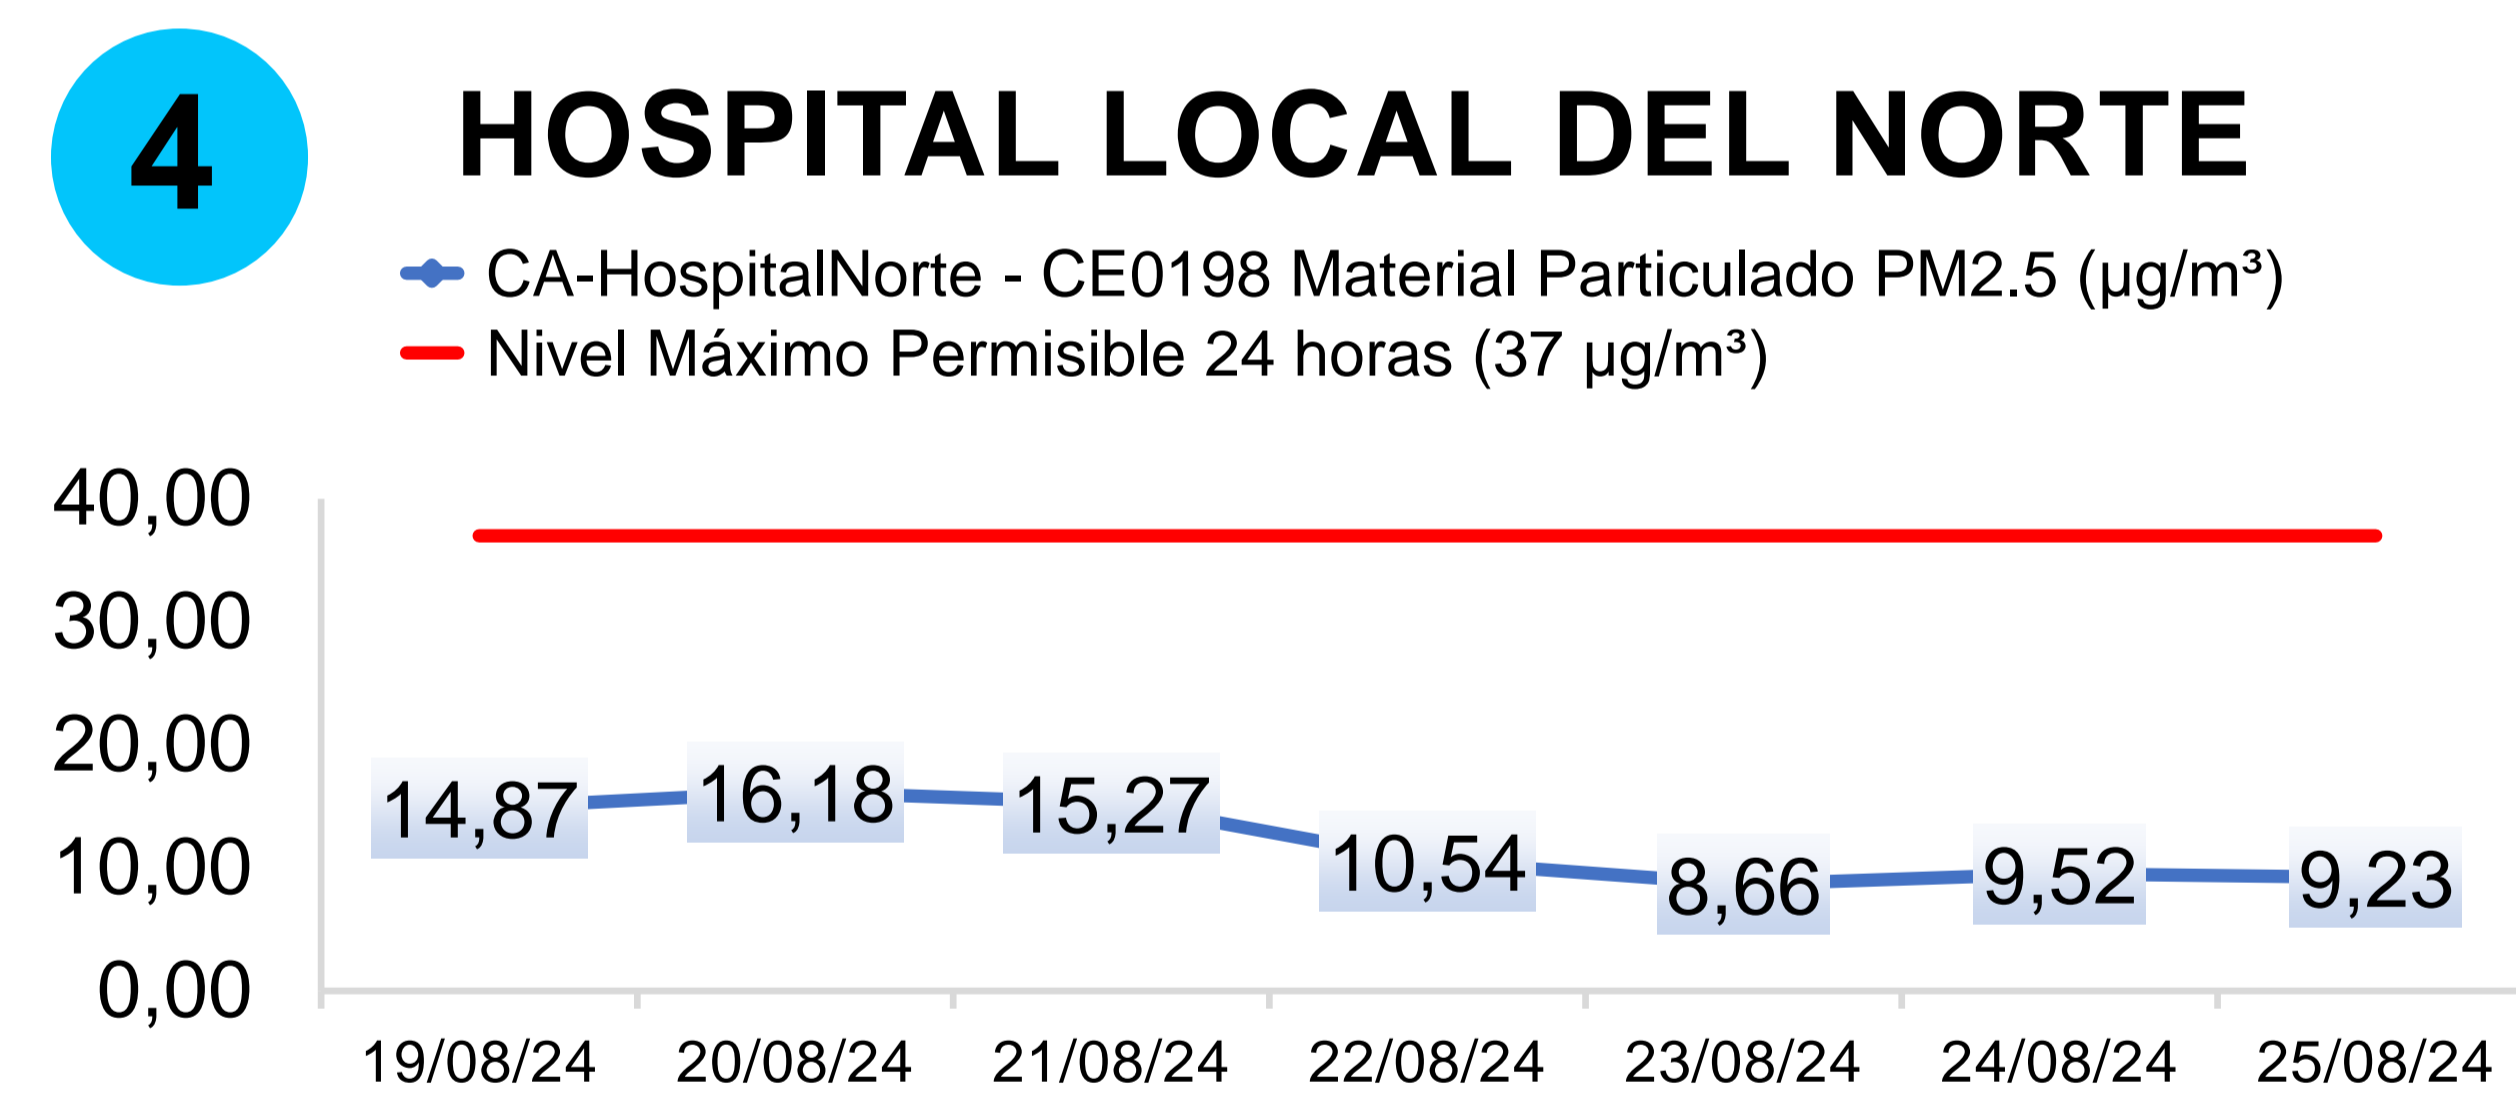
4

HOSPITAL LOCAL DEL NORTE

CA-HospitalNorte - CE0198 Material Particulado PM2.5 (µg/m³)
Nivel Máximo Permisible 24 horas (37 µg/m³)

40,00
30,00
20,00
10,00
0,00

14,87
16,18
15,27
10,54
8,66
9,52
9,23

19/08/24
20/08/24
21/08/24
22/08/24
23/08/24
24/08/24
25/08/24